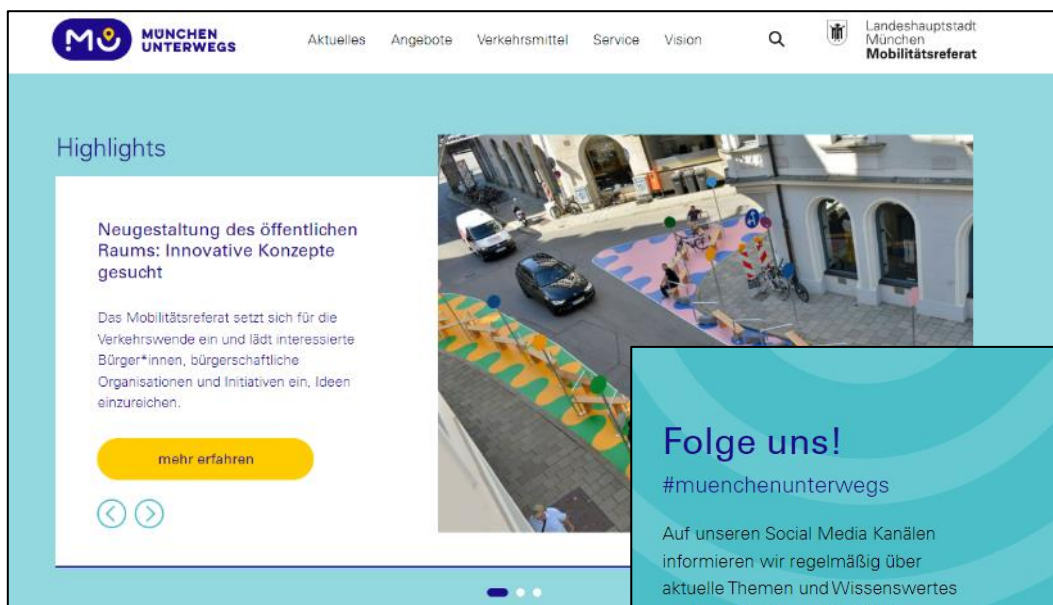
MÜNCHEN UNTERWEGS

Aktuelles Angebote Verkehrsmittel Service Vision

Landeshauptstadt München Mobilitätsreferat

Highlights

Neugestaltung des öffentlichen Raums: Innovative Konzepte gesucht

Das Mobilitätsreferat setzt sich für die Verkehrswende ein und lädt interessierte Bürger*innen, bürgerschaftliche Organisationen und Initiativen ein, Ideen einzureichen.

mehr erfahren

Folge uns!

#muenchenunterwegs

Auf unseren Social Media Kanälen informieren wir regelmäßig über aktuelle Themen und Wissenswertes